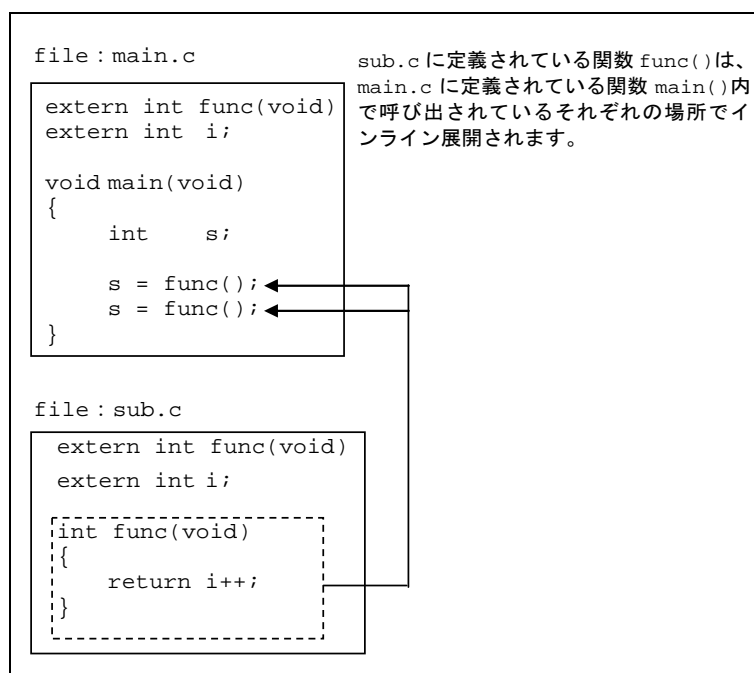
file : main.c

extern int func(void)
extern int i;

void main(void)
{
int s;

s = func();
s = func();
}

sub.c に定義されている関数 func()は、main.c に定義されている関数 main()内で呼び出されているそれぞれの場所でインライン展開されます。

file : sub.c

extern int func(void)
extern int i;

int func(void)
{
return i++;
}